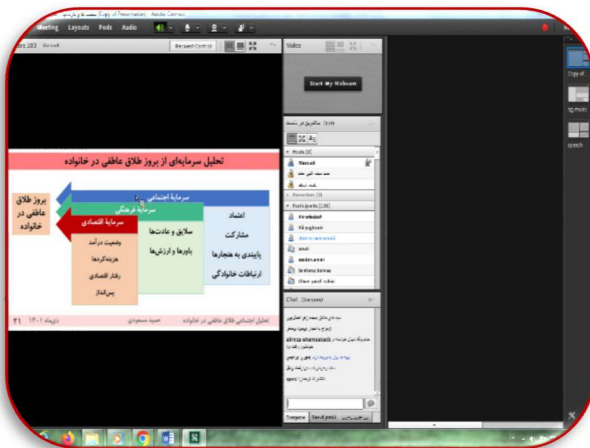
Meeting Layouts Pods Audio

Release Control

Video

Start My Webcam

تحلیل سرمایه‌ای از بروز طلاق عاطفی در خانواده

بروز طلاق عاطفی در خانواده

سرمایه اجتماعی

سرمایه فرهنگی

سرمایه اقتصادی

وضعیت درآمد

هزینه‌کردها

رفتار اقتصادی

پس‌انداز

سلایق و عادت‌ها

باورها و ارزش‌ها

اعتماد

مشارکت

پایبندی به هنجارها

ارتباطات خانوادگی

دی‌ماه ۱۴۰۱

تحلیل سرمایه‌ای طلاق عاطفی در خانواده

۲۱

Hosts

Presenters

Participants

Chat (Everyone)

alireza ahmadi

Everyone